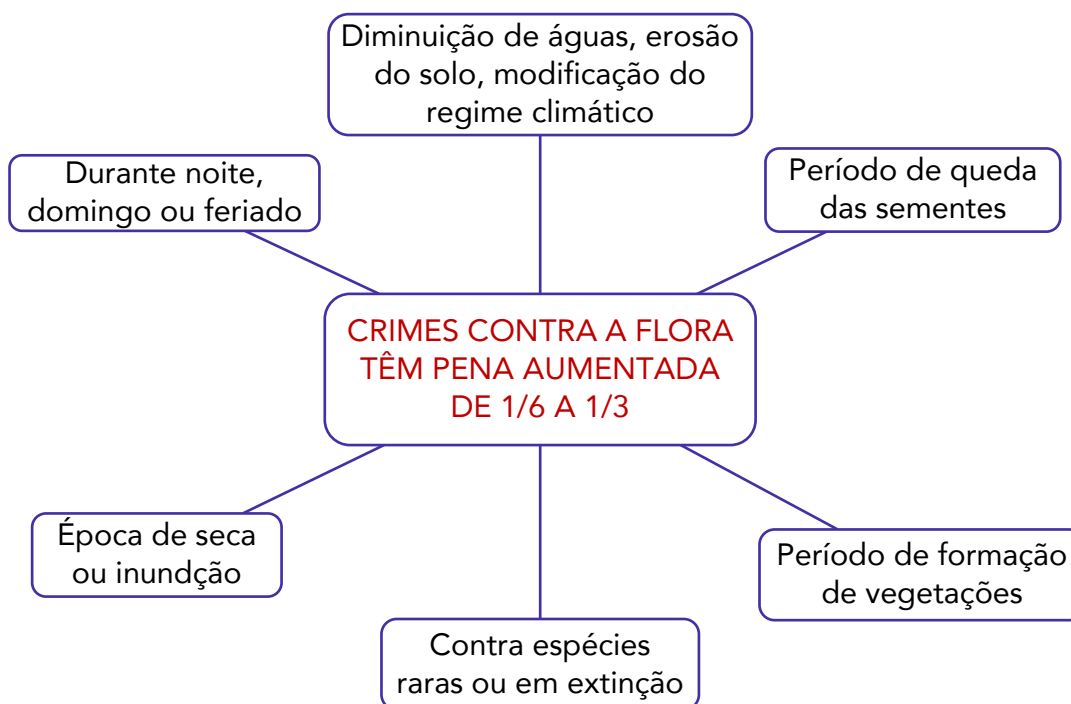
Diminuição de águas, erosão do solo, modificação do regime climático

Durante noite, domingo ou feriado

Período de queda das sementes

CRIMES CONTRA A FLORA TÊM PENA AUMENTADA DE 1/6 A 1/3

Época de seca ou inundção

Período de formação de vegetações

Contra espécies raras ou em extinção